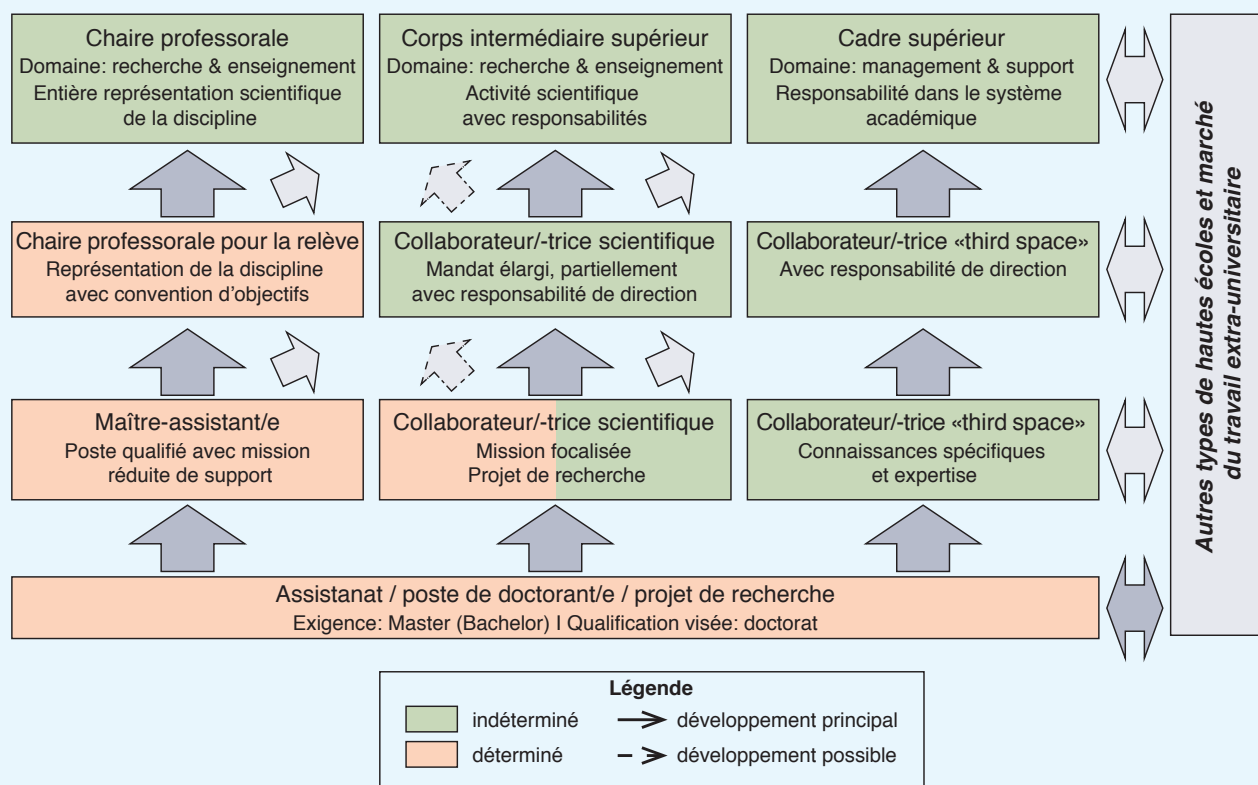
Chaire professorale
Domaine: recherche & enseignement
Entière représentation scientifique de la discipline

Corps intermédiaire supérieur
Domaine: recherche & enseignement
Activité scientifique avec responsabilités

Cadre supérieur
Domaine: management & support
Responsabilité dans le système académique

Chaire professorale pour la relève
Représentation de la discipline avec convention d'objectifs

Collaborateur/-trice scientifique
Mandat élargi, partiellement avec responsabilité de direction

Collaborateur/-trice «third space»
Avec responsabilité de direction

Maître-assistant/e
Poste qualifié avec mission réduite de support

Collaborateur/-trice scientifique
Mission focalisée
Projet de recherche

Collaborateur/-trice «third space»
Connaissances spécifiques et expertise

Assistanat / poste de doctorant/e / projet de recherche
Exigence: Master (Bachelor) I Qualification visée: doctorat

Autres types de hautes écoles et marché du travail extra-universitaire

Légende
indéterminé
déterminé
développement principal
développement possible